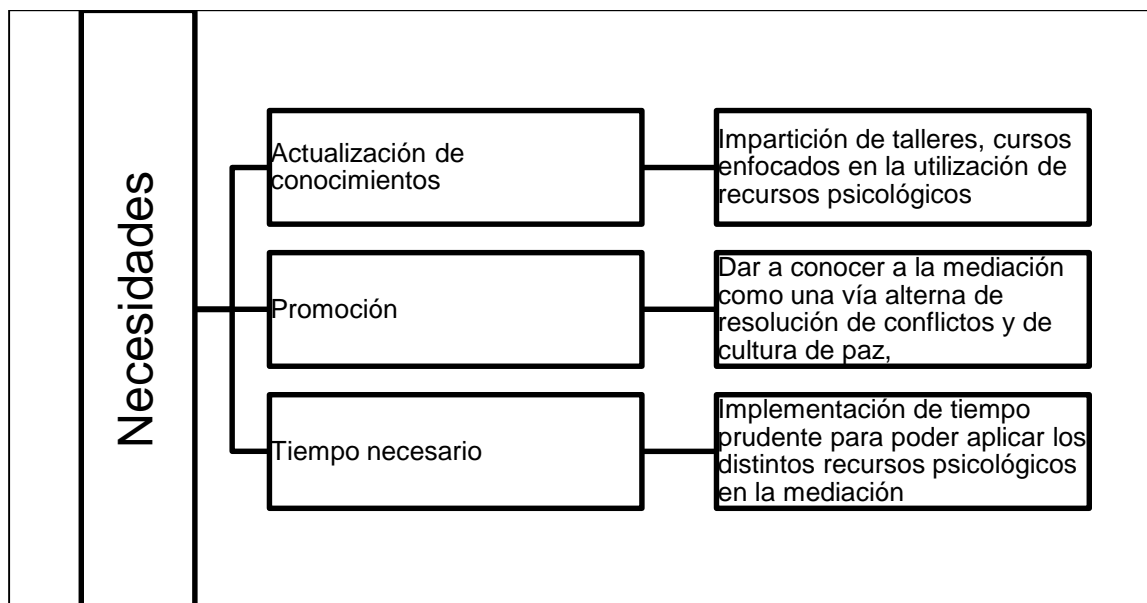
Necesidades

Actualización de conocimientos

Impartición de talleres, cursos enfocados en la utilización de recursos psicológicos

Promoción

Dar a conocer a la mediación como una vía alterna de resolución de conflictos y de cultura de paz,

Tiempo necesario

Implementación de tiempo prudente para poder aplicar los distintos recursos psicológicos en la mediación